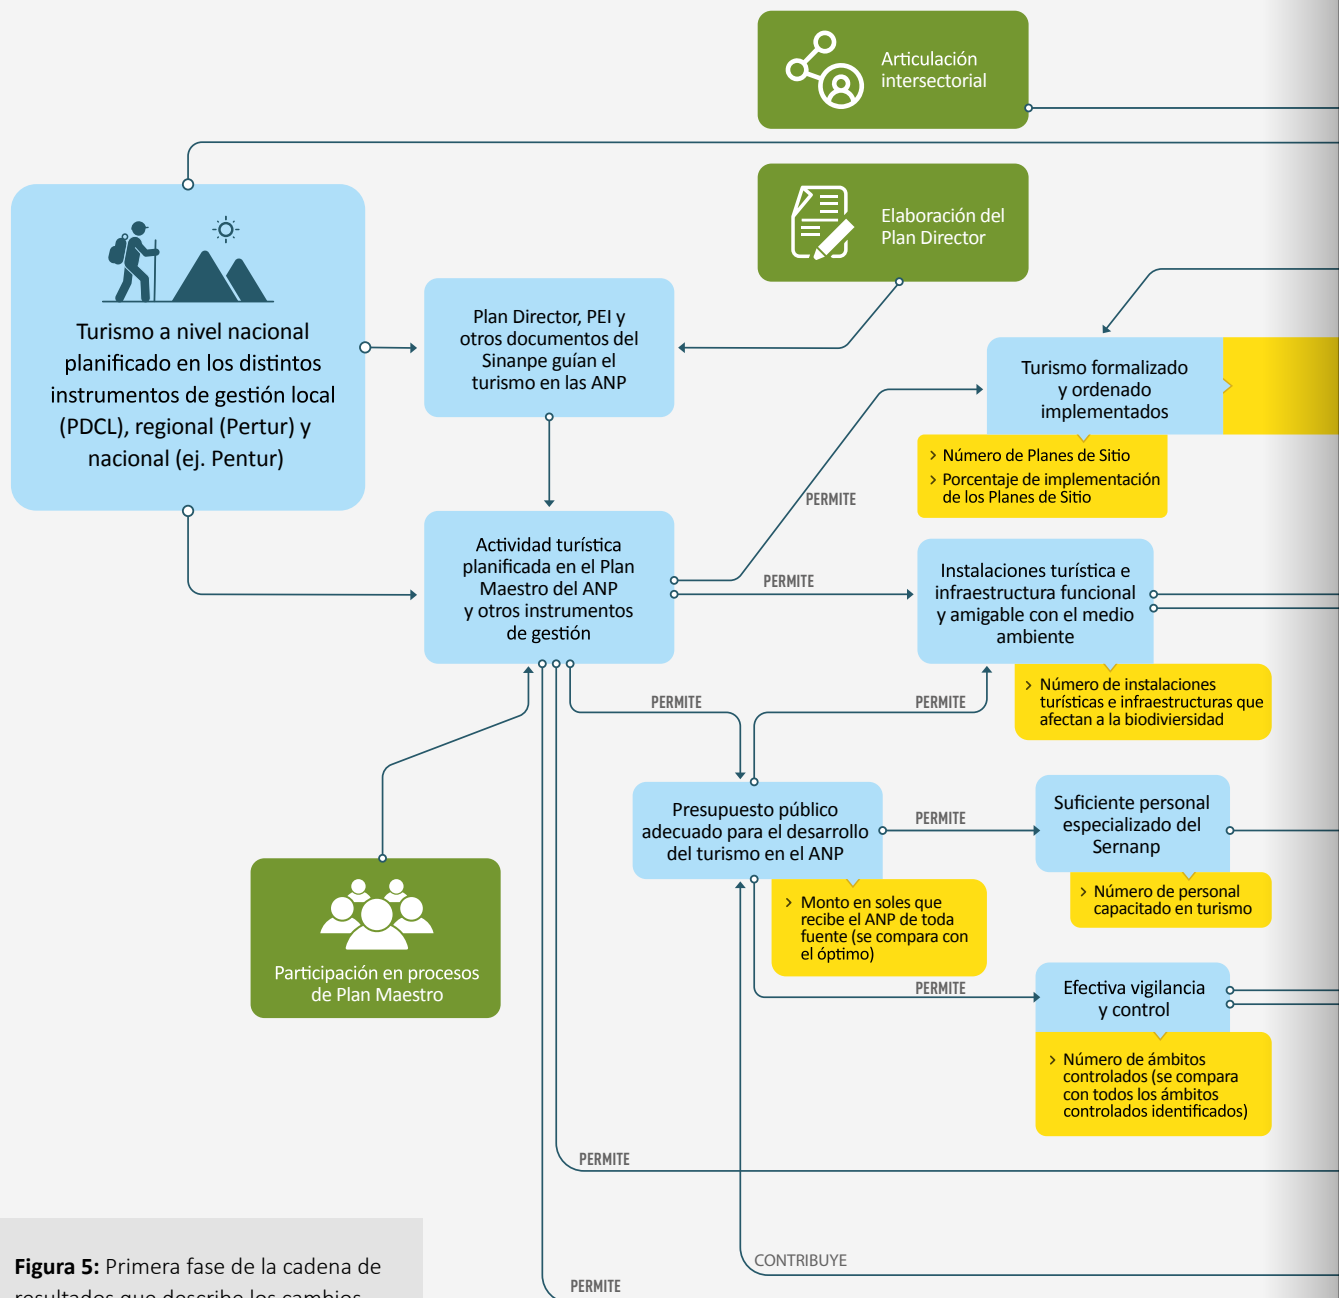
Articulación intersectorial

Elaboración del Plan Director

Turismo a nivel nacional planificado en los distintos instrumentos de gestión local (PDCL), regional (Pertur) y nacional (ej. Pentur)

Plan Director, PEI y otros documentos del Sinanpe guían el turismo en las ANP

Turismo formalizado y ordenado implementados

› Número de Planes de Sitio
› Porcentaje de implementación de los Planes de Sitio

PERMITE

Actividad turística planificada en el Plan Maestro del ANP y otros instrumentos de gestión

PERMITE

Instalaciones turística e infraestructura funcional y amigable con el medio ambiente

› Número de instalaciones turísticas e infraestructuras que afectan a la biodiversidad

PERMITE

PERMITE

Presupuesto público adecuado para el desarrollo del turismo en el ANP

PERMITE

Suficiente personal especializado del Sernanp

› Número de personal capacitado en turismo

› Monto en soles que recibe el ANP de toda fuente (se compara con el óptimo)

PERMITE

Efectiva vigilancia y control

› Número de ámbitos controlados (se compara con todos los ámbitos controlados identificados)

Participación en procesos de Plan Maestro

PERMITE

CONTRIBUYE

PERMITE

**Figura 5:** Primera fase de la cadena de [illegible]